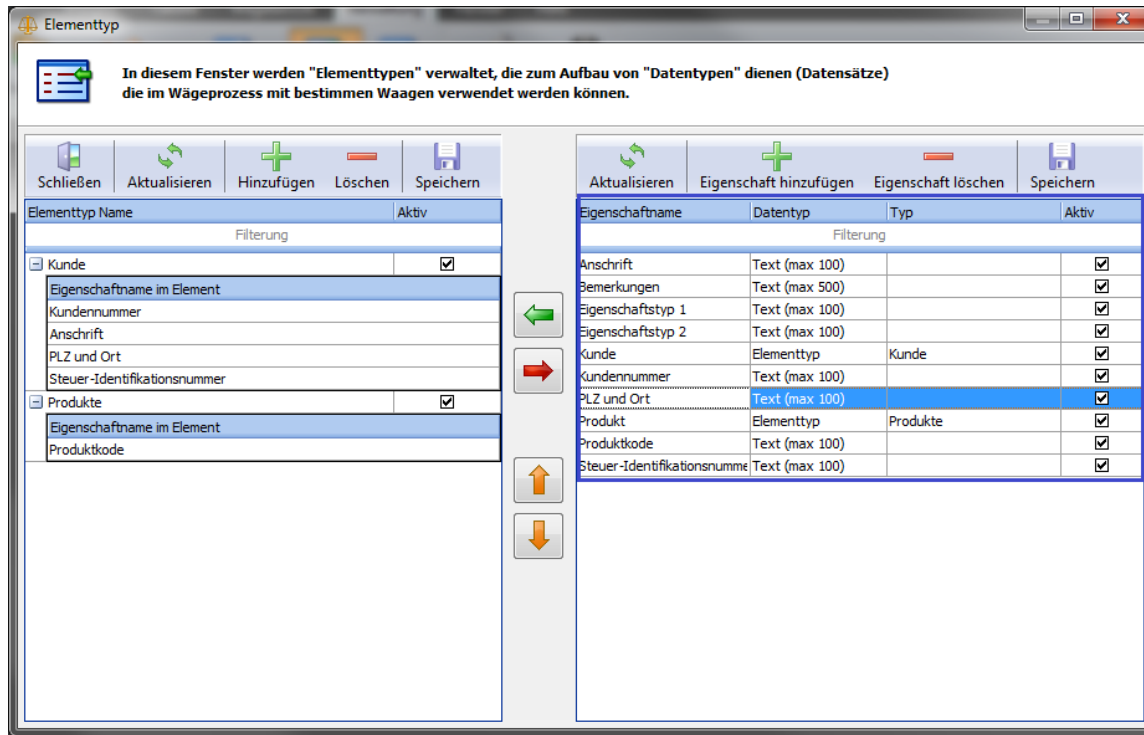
Elementtyp

In diesem Fenster werden "Elementtypen" verwaltet, die zum Aufbau von "Datentypen" dienen (Datensätze) die im Wägeprozess mit bestimmen Waagen verwendet werden können.

Schließen | Aktualisieren | Hinzufügen | Löschen | Speichern

| Elementtyp Name | Aktiv |
|---|---|
| Filterung | |
| Kunde | ☑ |

| Eigenschaftname im Element |
|---|
| Kundennummer |
| Anschrift |
| PLZ und Ort |
| Steuer-Identifikationsnummer |

| Produkte | ☑ |
|---|---|

| Eigenschaftname im Element |
|---|
| Produktkode |

Aktualisieren | Eigenschaft hinzufügen | Eigenschaft löschen | Speichern

| Eigenschaftname | Datentyp | Typ | Aktiv |
|---|---|---|---|
| Filterung | | | |
| Anschrift | Text (max 100) | | ☑ |
| Bemerkungen | Text (max 500) | | ☑ |
| Eigenschaftstyp 1 | Text (max 100) | | ☑ |
| Eigenschaftstyp 2 | Text (max 100) | | ☑ |
| Kunde | Elementtyp | Kunde | ☑ |
| Kundennummer | Text (max 100) | | ☑ |
| PLZ und Ort | Text (max 100) | | ☑ |
| Produkt | Elementtyp | Produkte | ☑ |
| Produktkode | Text (max 100) | | ☑ |
| Steuer-Identifikationsnumme | Text (max 100) | | ☑ |